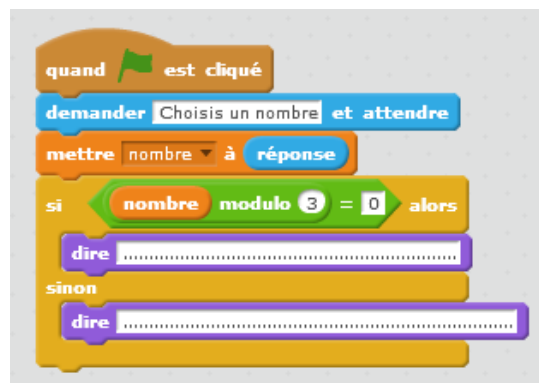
quand est cliqué
demander Choisis un nombre et attendre
mettre nombre à réponse
si nombre modulo 3 = 0 alors
dire ..............................................................
sinon
dire ..............................................................